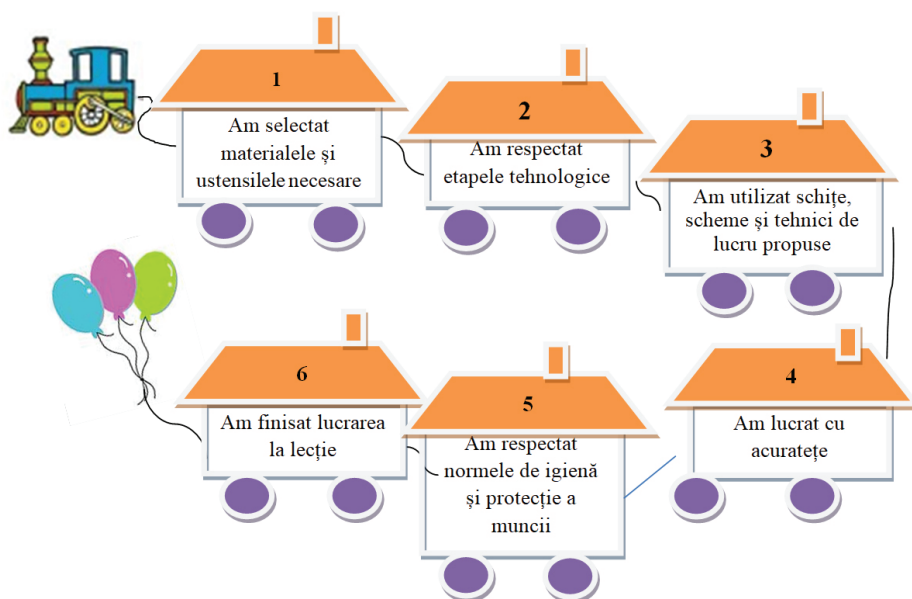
1

Am selectat materialele și ustensilele necesare

2

Am respectat etapele tehnologice

3

Am utilizat schițe, scheme și tehnici de lucru propuse

4

Am lucrat cu acuratețe

5

Am respectat normele de igienă și protecție a muncii

6

Am finisat lucrarea la lecție